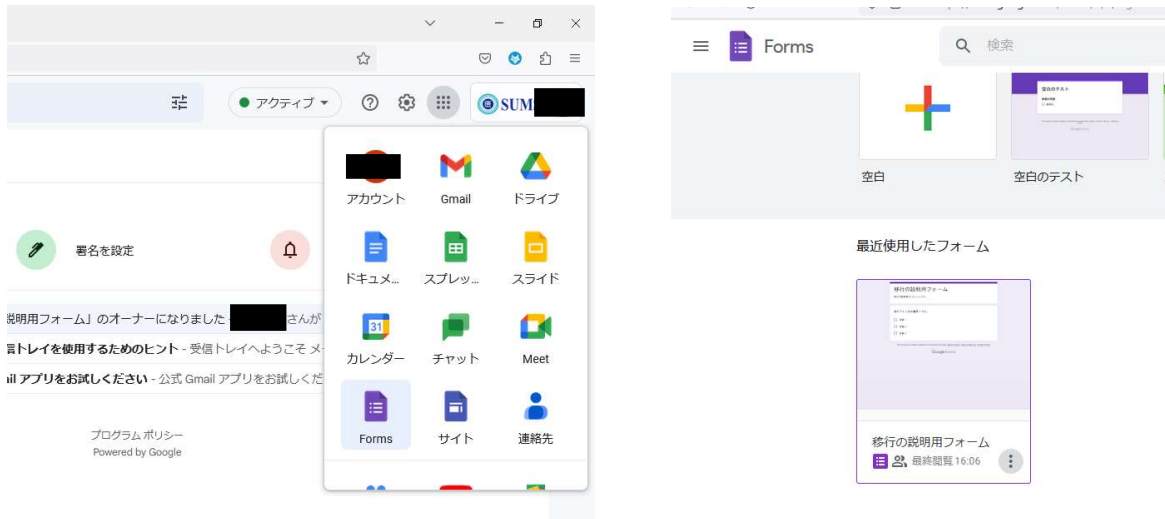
アクティブ

SUM

アカウント
Gmail
ドライブ
ドキュメ…
スプレッ…
スライド
カレンダー
チャット
Meet
Forms
サイト
連絡先

署名を設定

説明用フォーム」のオーナーになりました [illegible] さんが
信トレイを使用するためのヒント - 受信トレイへようこそ メ
il アプリをお試しください - 公式 Gmail アプリをお試しくだ

プログラム ポリシー
Powered by Google

Forms
検索

空白
空白のテスト

最近使用したフォーム

移行の説明用フォーム
最終閲覧 16:06